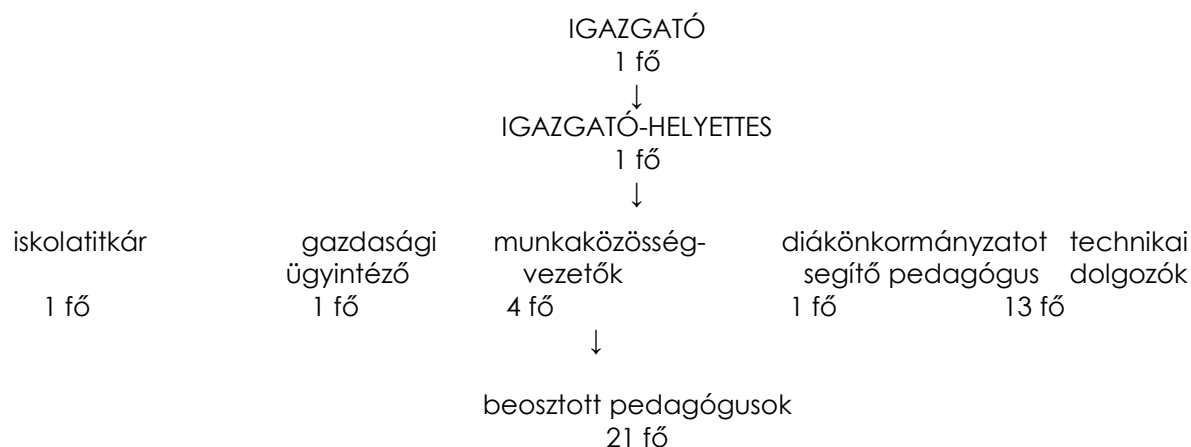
IGAZGATÓ
1 fő
↓
IGAZGATÓ-HELYETTES
1 fő
↓

iskolatitkár
1 fő

gazdasági ügyintéző
1 fő

munkaközösség-vezetők
4 fő
↓

diákönkormányzatot segítő pedagógus
1 fő

technikai dolgozók
13 fő

beosztott pedagógusok
21 fő